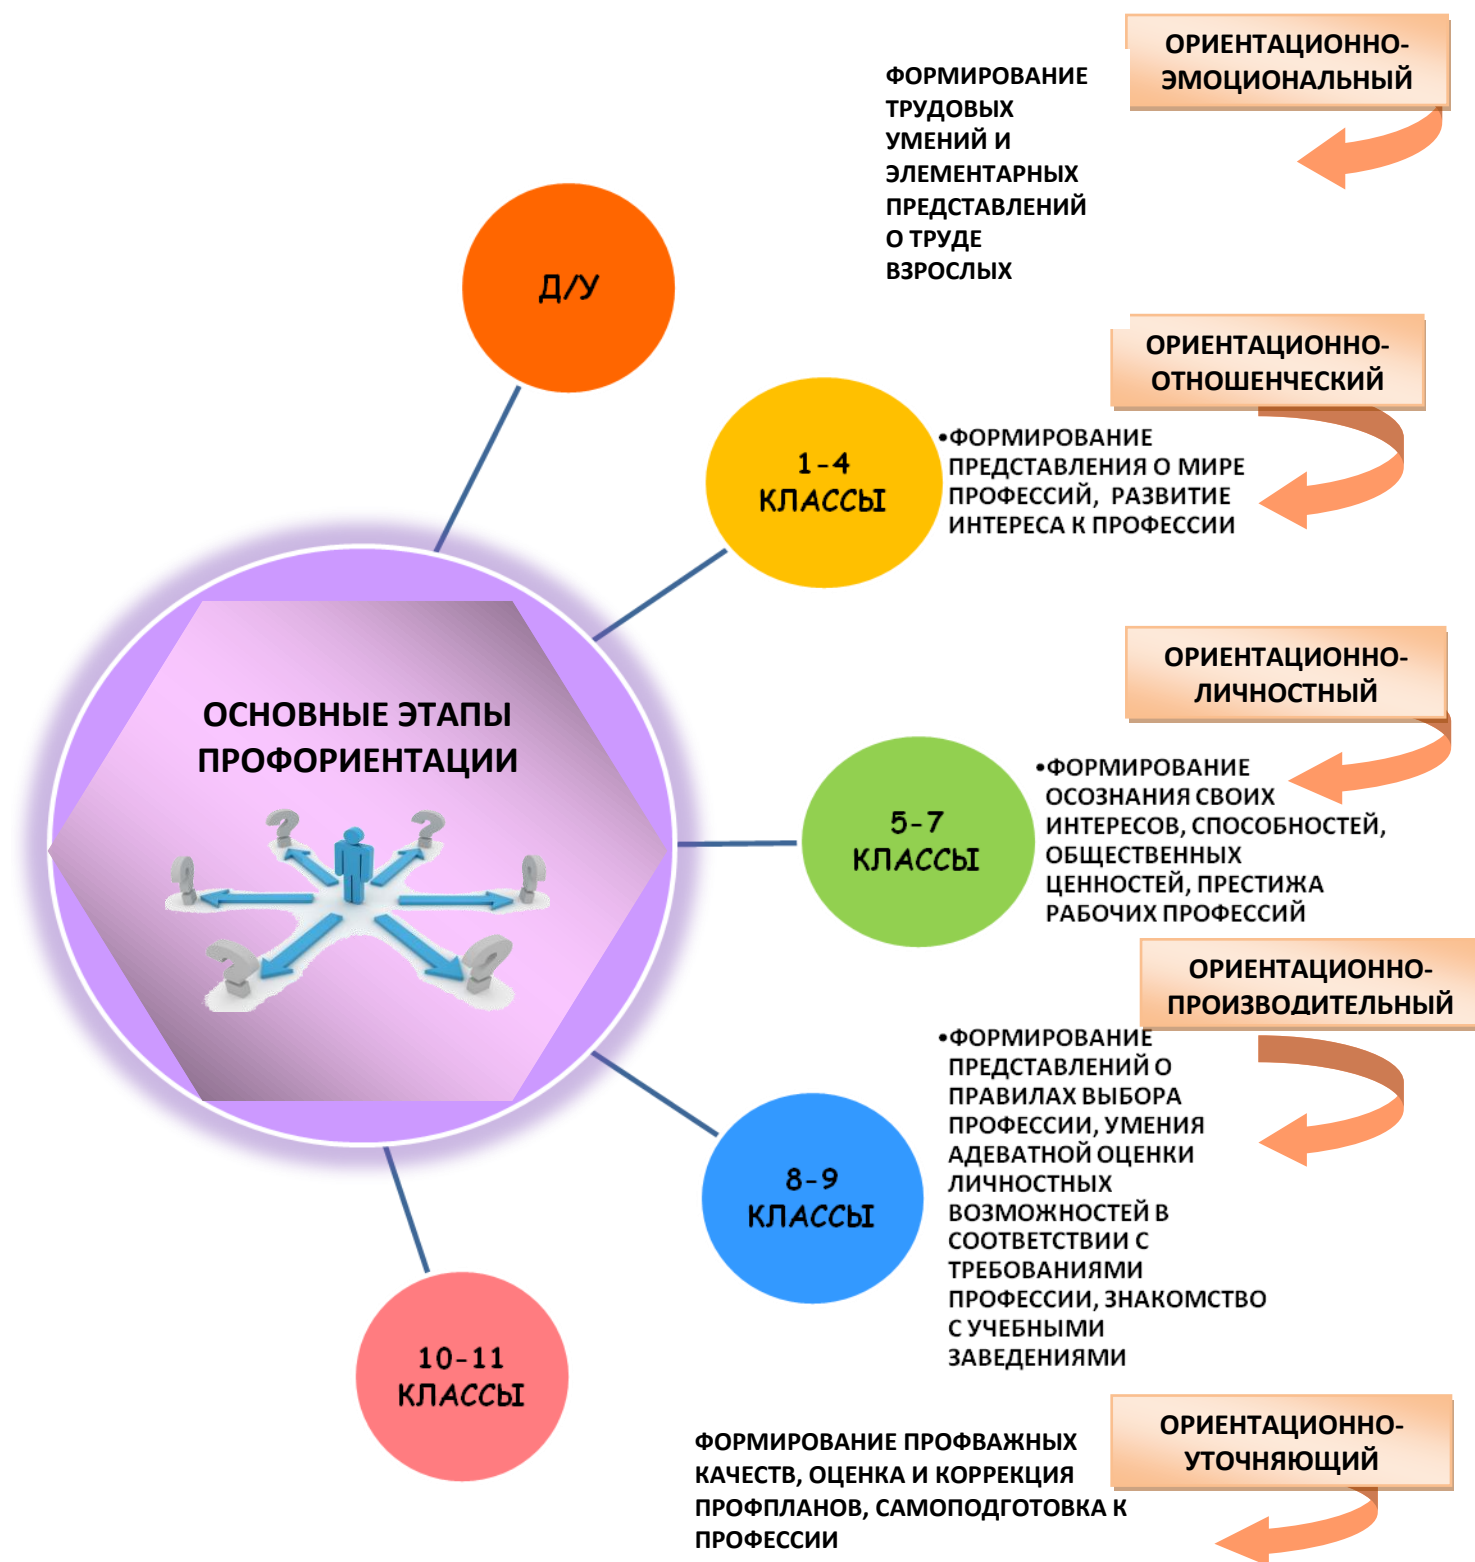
ОРИЕНТАЦИОННО-ЭМОЦИОНАЛЬНЫЙ

ФОРМИРОВАНИЕ ТРУДОВЫХ УМЕНИЙ И ЭЛЕМЕНТАРНЫХ ПРЕДСТАВЛЕНИЙ О ТРУДЕ ВЗРОСЛЫХ

Д/У

ОРИЕНТАЦИОННО-ОТНОШЕНЧЕСКИЙ

1-4 КЛАССЫ

•ФОРМИРОВАНИЕ ПРЕДСТАВЛЕНИЯ О МИРЕ ПРОФЕССИЙ, РАЗВИТИЕ ИНТЕРЕСА К ПРОФЕССИИ

ОСНОВНЫЕ ЭТАПЫ ПРОФОРИЕНТАЦИИ

ОРИЕНТАЦИОННО-ЛИЧНОСТНЫЙ

5-7 КЛАССЫ

•ФОРМИРОВАНИЕ ОСОЗНАНИЯ СВОИХ ИНТЕРЕСОВ, СПОСОБНОСТЕЙ, ОБЩЕСТВЕННЫХ ЦЕННОСТЕЙ, ПРЕСТИЖА РАБОЧИХ ПРОФЕССИЙ

ОРИЕНТАЦИОННО-ПРОИЗВОДИТЕЛЬНЫЙ

8-9 КЛАССЫ

•ФОРМИРОВАНИЕ ПРЕДСТАВЛЕНИЙ О ПРАВИЛАХ ВЫБОРА ПРОФЕССИИ, УМЕНИЯ АДЕВАТНОЙ ОЦЕНКИ ЛИЧНОСТНЫХ ВОЗМОЖНОСТЕЙ В СООТВЕТСТВИИ С ТРЕБОВАНИЯМИ ПРОФЕССИИ, ЗНАКОМСТВО С УЧЕБНЫМИ ЗАВЕДЕНИЯМИ

10-11 КЛАССЫ

ОРИЕНТАЦИОННО-УТОЧНЯЮЩИЙ

ФОРМИРОВАНИЕ ПРОФВАЖНЫХ КАЧЕСТВ, ОЦЕНКА И КОРРЕКЦИЯ ПРОФПЛАНОВ, САМОПОДГОТОВКА К ПРОФЕССИИ